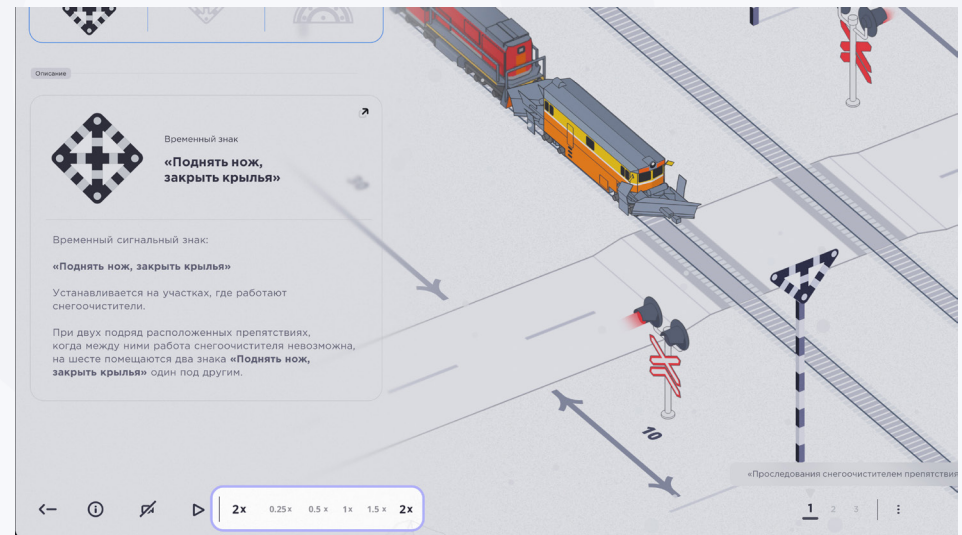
Описание

Временный знак

«Поднять нож, закрыть крылья»

Временный сигнальный знак:

«Поднять нож, закрыть крылья»

Устанавливается на участках, где работают снегоочистители.

При двух подряд расположенных препятствиях, когда между ними работа снегоочистителя невозможна, на шесте помещаются два знака «Поднять нож, закрыть крылья» один под другим.

10

«Проследования снегоочистителем препятствия

2x 0.25x 0.5x 1x 1.5x 2x

1 2 3